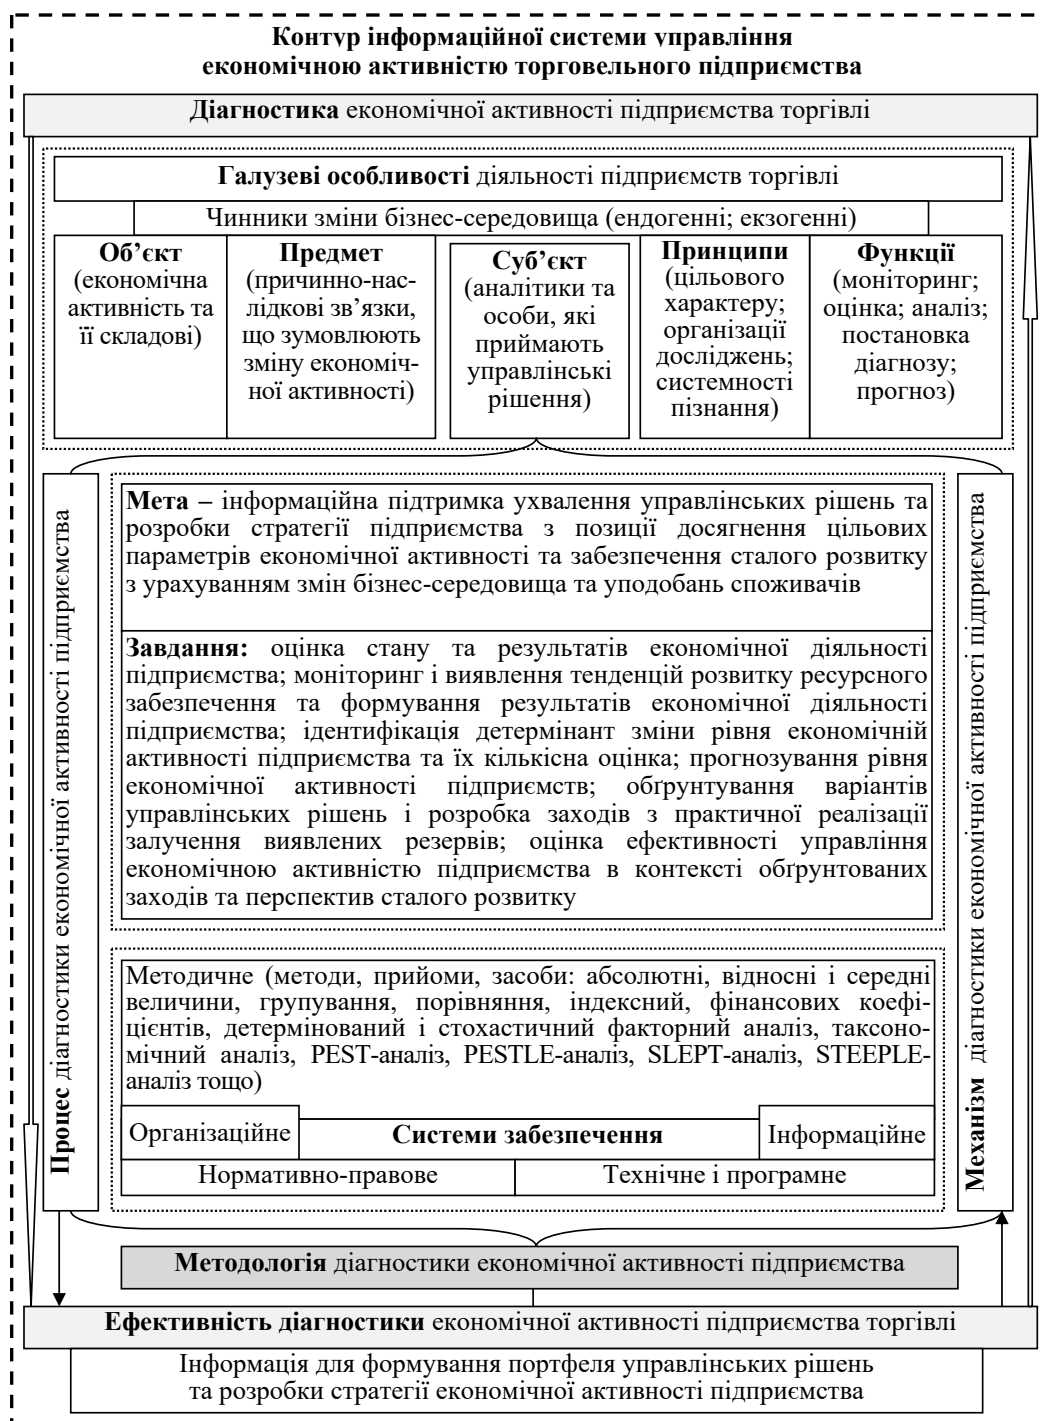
Контур інформаційної системи управління економічною активністю торговельного підприємства

Діагностика економічної активності підприємства торгівлі

Галузеві особливості діяльності підприємств торгівлі

Чинники зміни бізнес-середовища (ендогенні; екзогенні)

Об'єкт (економічна активність та її складові)

Предмет (причинно-наслідкові зв'язки, що зумовлюють зміну економічної активності)

Суб'єкт (аналітики та особи, які приймають управлінські рішення)

Принципи (цільового характеру; організації досліджень; системності пізнання)

Функції (моніторинг; оцінка; аналіз; постановка діагнозу; прогноз)

Процес діагностики економічної активності підприємства

Мета – інформаційна підтримка ухвалення управлінських рішень та розробки стратегії підприємства з позиції досягнення цільових параметрів економічної активності та забезпечення сталого розвитку з урахуванням змін бізнес-середовища та уподобань споживачів

Завдання: оцінка стану та результатів економічної діяльності підприємства; моніторинг і виявлення тенденцій розвитку ресурсного забезпечення та формування результатів економічної діяльності підприємства; ідентифікація детермінант зміни рівня економічній активності підприємства та їх кількісна оцінка; прогнозування рівня економічної активності підприємств; обґрунтування варіантів управлінських рішень і розробка заходів з практичної реалізації залучення виявлених резервів; оцінка ефективності управління економічною активністю підприємства в контексті обґрунтованих заходів та перспектив сталого розвитку

Методичне (методи, прийоми, засоби: абсолютні, відносні і середні величини, групування, порівняння, індексний, фінансових коефіцієнтів, детермінований і стохастичний факторний аналіз, таксономічний аналіз, PEST-аналіз, PESTLE-аналіз, SLEPT-аналіз, STEEPLE-аналіз тощо)

Організаційне | Системи забезпечення | Інформаційне

Нормативно-правове | Технічне і програмне

Механізм діагностики економічної активності підприємства

Методологія діагностики економічної активності підприємства

Ефективність діагностики економічної активності підприємства торгівлі

Інформація для формування портфеля управлінських рішень та розробки стратегії економічної активності підприємства